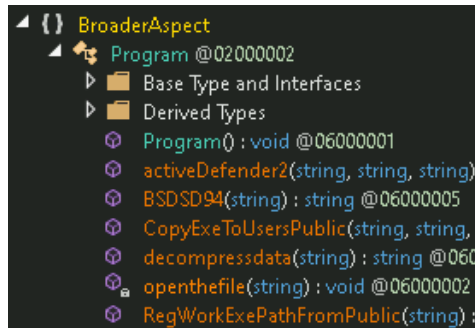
{ } BroaderAspect
Program @02000002
Base Type and Interfaces
Derived Types
Program() : void @06000001
activeDefender2(string, string, string)
BSDSD94(string) : string @06000005
CopyExeToUsersPublic(string, string,
decompressdata(string) : string @060
openthefile(string) : void @06000002
RegWorkExePathFromPublic(string) :